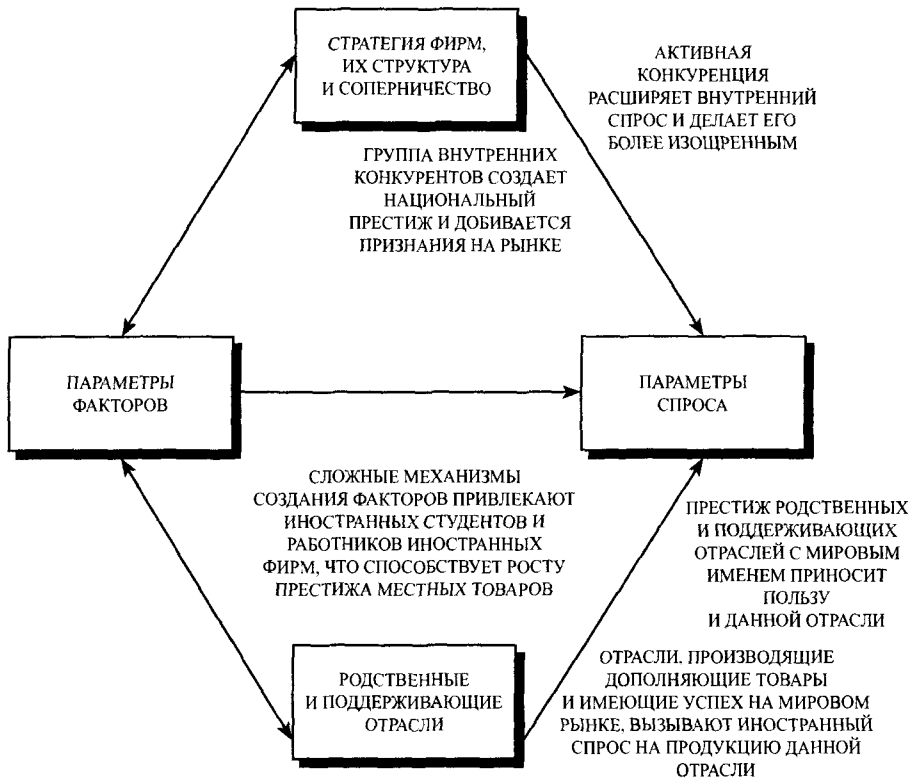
СТРАТЕГИЯ ФИРМ, ИХ СТРУКТУРА И СОПЕРНИЧЕСТВО

АКТИВНАЯ КОНКУРЕНЦИЯ РАСШИРЯЕТ ВНУТРЕННИЙ СПРОС И ДЕЛАЕТ ЕГО БОЛЕЕ ИЗОЩРЕННЫМ

ГРУППА ВНУТРЕННИХ КОНКУРЕНТОВ СОЗДАЕТ НАЦИОНАЛЬНЫЙ ПРЕСТИЖ И ДОБИВАЕТСЯ ПРИЗНАНИЯ НА РЫНКЕ

ПАРАМЕТРЫ ФАКТОРОВ

ПАРАМЕТРЫ СПРОСА

СЛОЖНЫЕ МЕХАНИЗМЫ СОЗДАНИЯ ФАКТОРОВ ПРИВЛЕКАЮТ ИНОСТРАННЫХ СТУДЕНТОВ И РАБОТНИКОВ ИНОСТРАННЫХ ФИРМ, ЧТО СПОСОБСТВУЕТ РОСТУ ПРЕСТИЖА МЕСТНЫХ ТОВАРОВ

ПРЕСТИЖ РОДСТВЕННЫХ И ПОДДЕРЖИВАЮЩИХ ОТРАСЛЕЙ С МИРОВЫМ ИМЕНЕМ ПРИНОСИТ ПОЛЬЗУ И ДАННОЙ ОТРАСЛИ

РОДСТВЕННЫЕ И ПОДДЕРЖИВАЮЩИЕ ОТРАСЛИ

ОТРАСЛИ, ПРОИЗВОДЯЩИЕ ДОПОЛНЯЮЩИЕ ТОВАРЫ И ИМЕЮЩИЕ УСПЕХ НА МИРОВОМ РЫНКЕ, ВЫЗЫВАЮТ ИНОСТРАННЫЙ СПРОС НА ПРОДУКЦИЮ ДАННОЙ ОТРАСЛИ